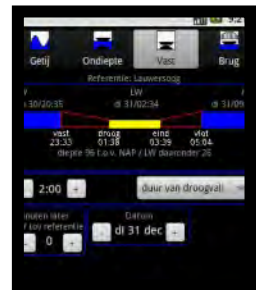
9:2

Getij

Ondiepte

Vast

Brug

Referentie: Lauwersoog

LW

30/20:35

di 31/02:34

di 31/09

vast 23:33

droog 01:38

eind 03:39

vlot 05:44

diepte 96 c.o.v. NAP / LW daaronder 28

2:00

duur van droogval

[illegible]nuten later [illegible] referentie

0

Datum

di 31 dec